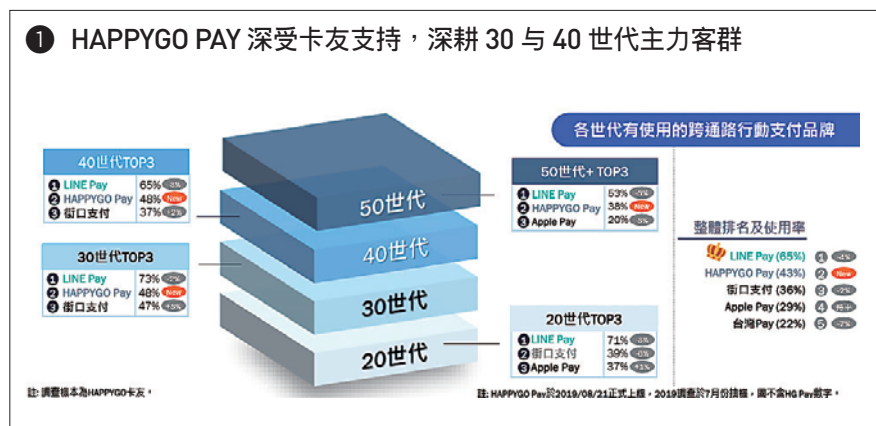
❶ HAPPYGO PAY 深受卡友支持，深耕 30 与 40 世代主力客群

各世代有使用的跨通路行動支付品牌

40世代TOP3
| | | |
|---|---|---|
| ❶ LINE Pay | 65% | -3% |
| ❷ HAPPYGO Pay | 48% | New |
| ❸ 街口支付 | 37% | +2% |

30世代TOP3
| | | |
|---|---|---|
| ❶ LINE Pay | 73% | -2% |
| ❷ HAPPYGO Pay | 48% | New |
| ❸ 街口支付 | 47% | +3% |

50世代
40世代
30世代
20世代

50世代+ TOP3
| | | |
|---|---|---|
| ❶ LINE Pay | 53% | -1% |
| ❷ HAPPYGO Pay | 38% | New |
| ❸ Apple Pay | 20% | -5% |

20世代TOP3
| | | |
|---|---|---|
| ❶ LINE Pay | 71% | -3% |
| ❷ 街口支付 | 39% | -6% |
| ❸ Apple Pay | 37% | +1% |

整體排名及使用率
LINE Pay (65%) ❶ -1%
HAPPYGO Pay (43%) ❷ New
街口支付 (36%) ❸ -2%
Apple Pay (29%) ❹ 持平
台灣Pay (22%) ❺ -2%

註：調查樣本為HAPPYGO卡友。

註：HAPPYGO Pay於2019/08/21正式上線，2019調查於7月份執行，圖不含HG Pay數字。